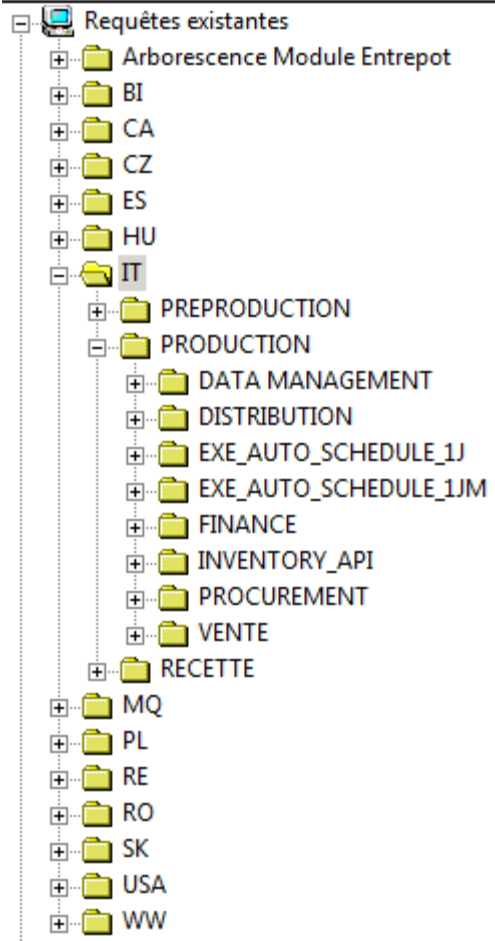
Requêtes existantes
Arborescence Module Entrepot
BI
CA
CZ
ES
HU
IT
PREPRODUCTION
PRODUCTION
DATA MANAGEMENT
DISTRIBUTION
EXE_AUTO_SCHEDULE_1J
EXE_AUTO_SCHEDULE_1JM
FINANCE
INVENTORY_API
PROCUREMENT
VENTE
RECETTE
MQ
PL
RE
RO
SK
USA
WW